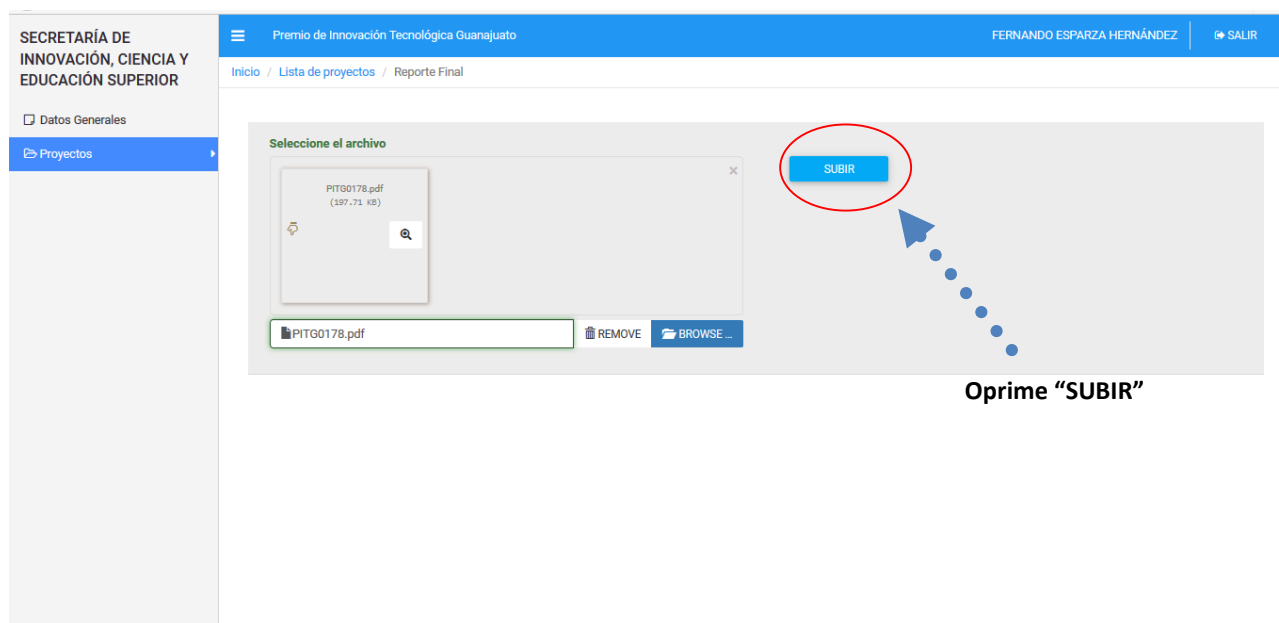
SECRETARÍA DE INNOVACIÓN, CIENCIA Y EDUCACIÓN SUPERIOR

Datos Generales

Proyectos

Premio de Innovación Tecnológica Guanajuato

FERNANDO ESPARZA HERNÁNDEZ

SALIR

Inicio / Lista de proyectos / Reporte Final

Seleccione el archivo

×

PITG0178.pdf
(197.71 KB)

SUBIR

PITG0178.pdf

REMOVE

BROWSE ...

Oprime “SUBIR”